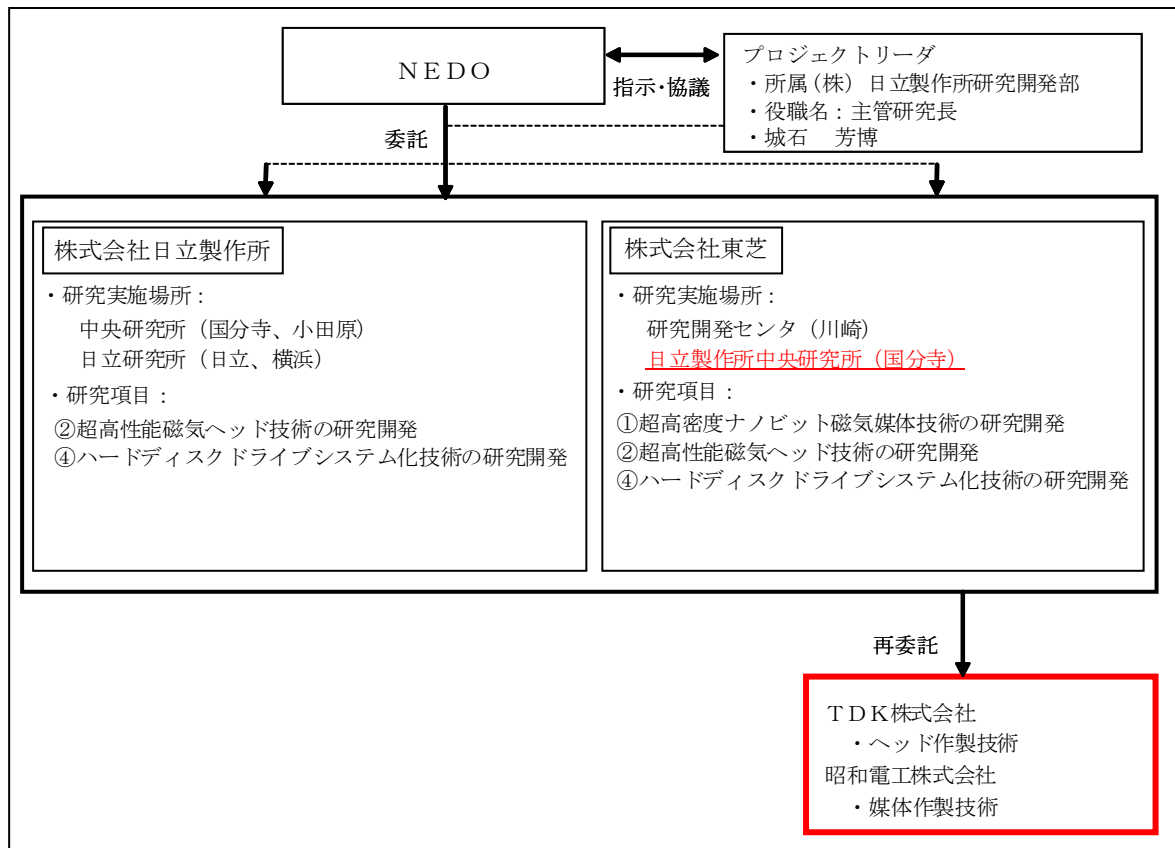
NEDO

指示･協議

プロジェクトリーダ
・所属（株）日立製作所研究開発部
・役職名：主管研究長
・城石　芳博

委託

株式会社日立製作所
・研究実施場所：
中央研究所（国分寺、小田原）
日立研究所（日立、横浜）
・研究項目：
②超高性能磁気ヘッド技術の研究開発
④ハードディスクドライブシステム化技術の研究開発

株式会社東芝
・研究実施場所：
研究開発センタ（川崎）
日立製作所中央研究所（国分寺）
・研究項目：
①超高密度ナノビット磁気媒体技術の研究開発
②超高性能磁気ヘッド技術の研究開発
④ハードディスクドライブシステム化技術の研究開発

再委託

TDK株式会社
・ヘッド作製技術
昭和電工株式会社
・媒体作製技術